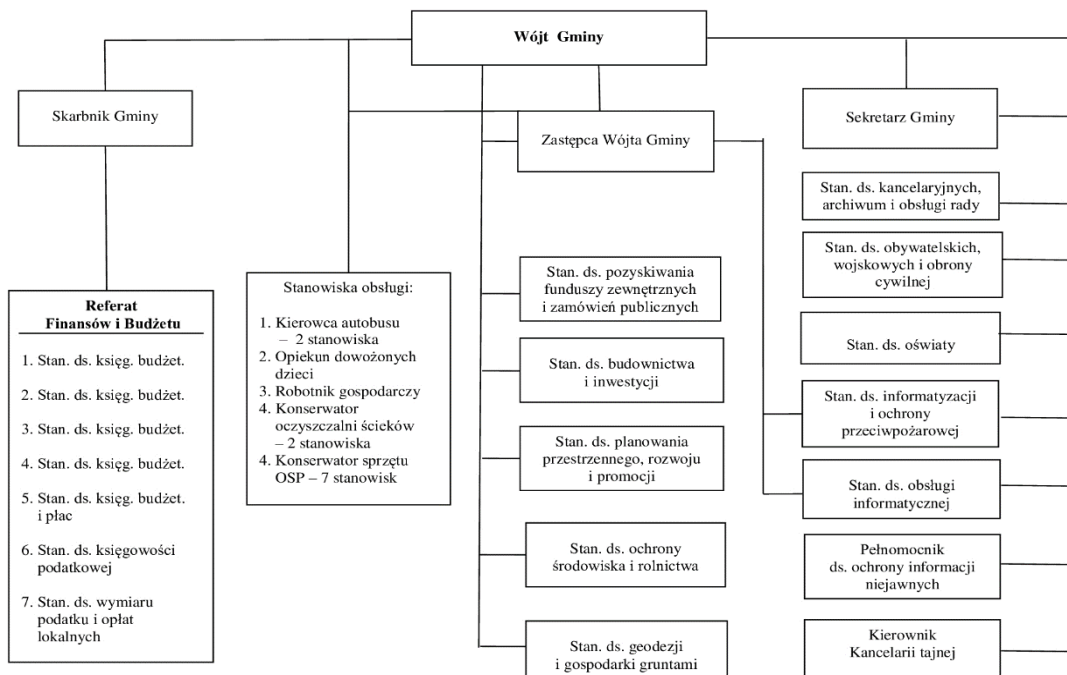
Wójt Gminy

Skarbnik Gminy

Zastępca Wójta Gminy

Sekretarz Gminy

Referat Finansów i Budżetu

1. Stan. ds. księg. budżet.
2. Stan. ds. księg. budżet.
3. Stan. ds. księg. budżet.
4. Stan. ds. księg. budżet.
5. Stan. ds. księg. budżet. i płac
6. Stan. ds. księgowości podatkowej
7. Stan. ds. wymiaru podatku i opłat lokalnych

Stanowiska obsługi:

1. Kierowca autobusu – 2 stanowiska
2. Opiekun dowożonych dzieci
3. Robotnik gospodarczy
4. Konserwator oczyszczalni ścieków – 2 stanowiska
4. Konserwator sprzętu OSP – 7 stanowisk

Stan. ds. pozyskiwania funduszy zewnętrznych i zamówień publicznych

Stan. ds. budownictwa i inwestycji

Stan. ds. planowania przestrzennego, rozwoju i promocji

Stan. ds. ochrony środowiska i rolnictwa

Stan. ds. geodezji i gospodarki gruntami

Stan. ds. kancelaryjnych, archiwum i obsługi rady

Stan. ds. obywatelskich, wojskowych i obrony cywilnej

Stan. ds. oświaty

Stan. ds. informatyzacji i ochrony przeciwpożarowej

Stan. ds. obsługi informatycznej

Pełnomocnik ds. ochrony informacji niejawnych

Kierownik Kancelarii tajnej